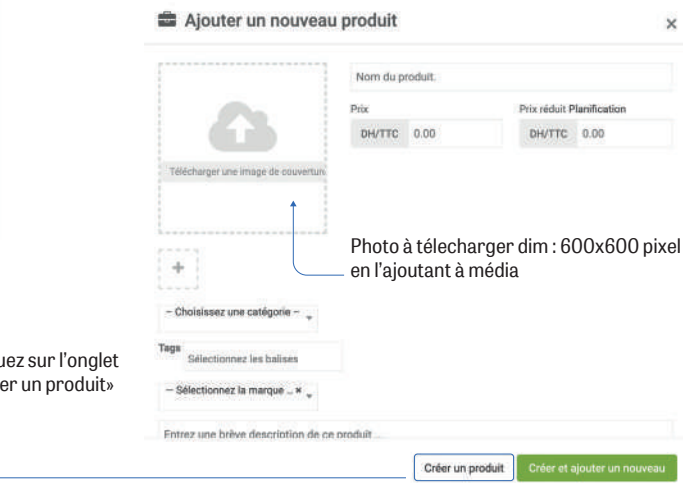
Ajouter un nouveau produit

×

Nom du produit.

Prix

DH/TTC 0.00

Prix réduit Planification

DH/TTC 0.00

Télécharger une image de couvertur

Photo à télecharger dim : 600x600 pixel en l'ajoutant à média

+

– Choisissez une catégorie –

Tags

Sélectionnez les balises

– Sélectionnez la marque ... ×

uez sur l'onglet
er un produit»

Entrez une brève description de ce produit ...

Créer un produit

Créer et ajouter un nouveau